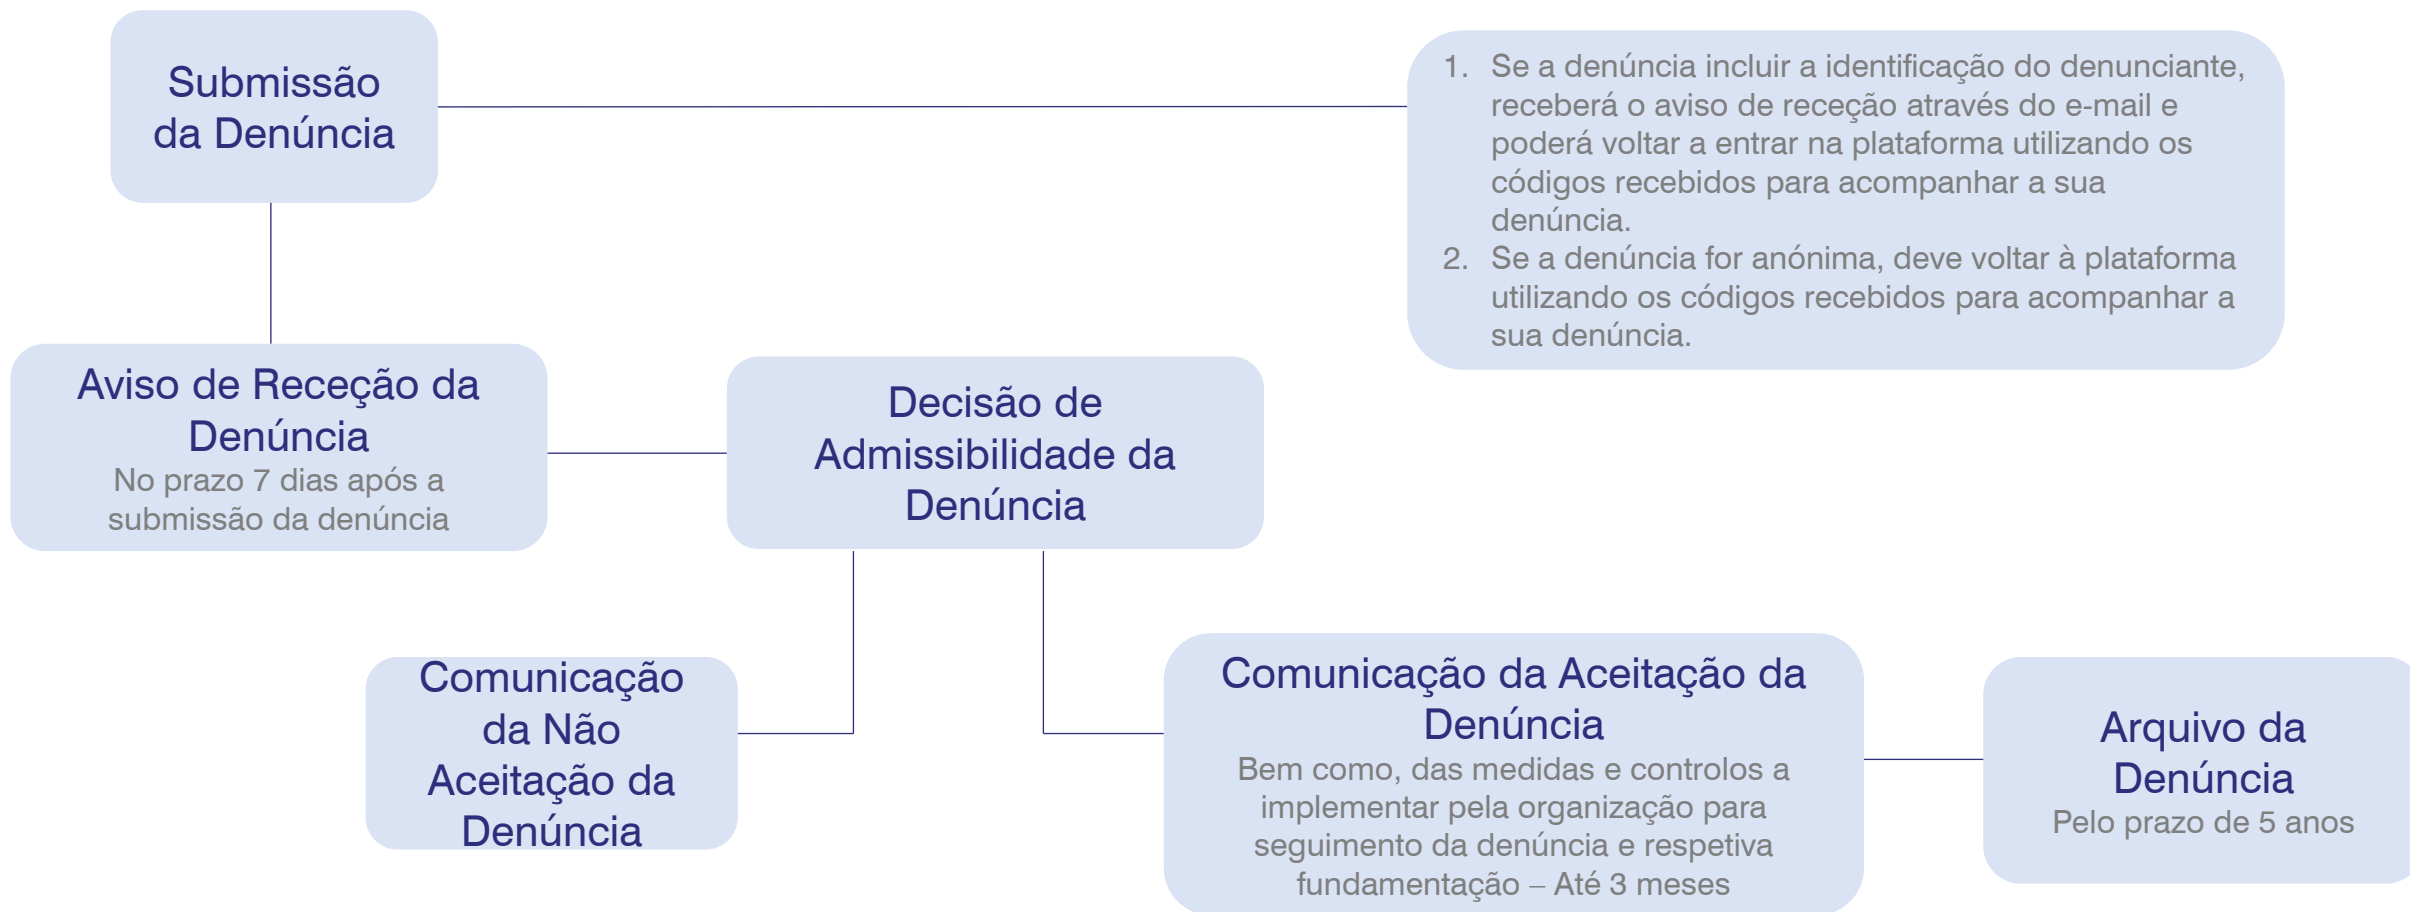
Submissão da Denúncia

1. Se a denúncia incluir a identificação do denunciante, receberá o aviso de receção através do e-mail e poderá voltar a entrar na plataforma utilizando os códigos recebidos para acompanhar a sua denúncia.
2. Se a denúncia for anónima, deve voltar à plataforma utilizando os códigos recebidos para acompanhar a sua denúncia.

Aviso de Receção da Denúncia
No prazo 7 dias após a submissão da denúncia

Decisão de Admissibilidade da Denúncia

Comunicação da Não Aceitação da Denúncia

Comunicação da Aceitação da Denúncia
Bem como, das medidas e controlos a implementar pela organização para seguimento da denúncia e respetiva fundamentação – Até 3 meses

Arquivo da Denúncia
Pelo prazo de 5 anos